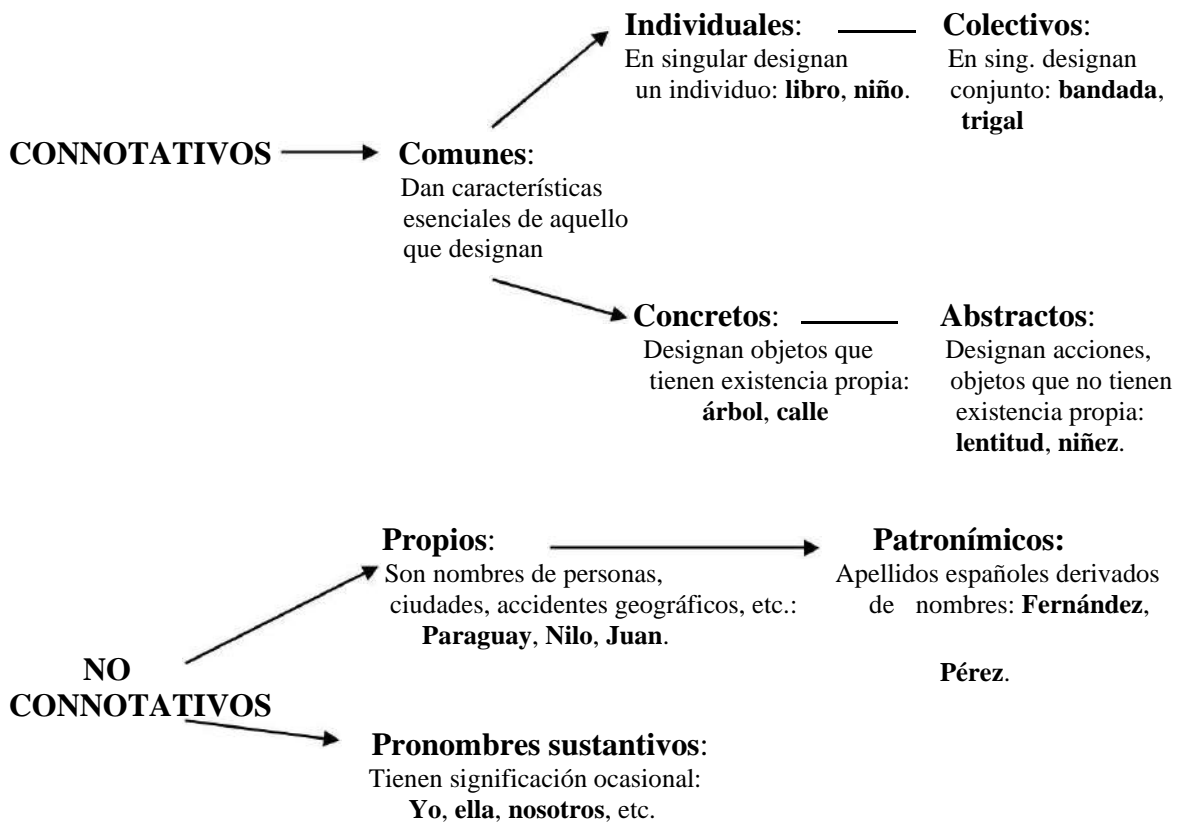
CONNOTATIVOS

Comunes:
Dan características esenciales de aquello que designan

Individuales:
En singular designan un individuo: **libro**, **niño**.

Colectivos:
En sing. designan conjunto: **bandada**, **trigal**

Concretos:
Designan objetos que tienen existencia propia: **árbol**, **calle**

Abstractos:
Designan acciones, objetos que no tienen existencia propia: **lentitud**, **niñez**.

NO CONNOTATIVOS

Propios:
Son nombres de personas, ciudades, accidentes geográficos, etc.: **Paraguay**, **Nilo**, **Juan**.

Patronímicos:
Apellidos españoles derivados de nombres: **Fernández**, **Pérez**.

Pronombres sustantivos:
Tienen significación ocasional: **Yo**, **ella**, **nosotros**, etc.